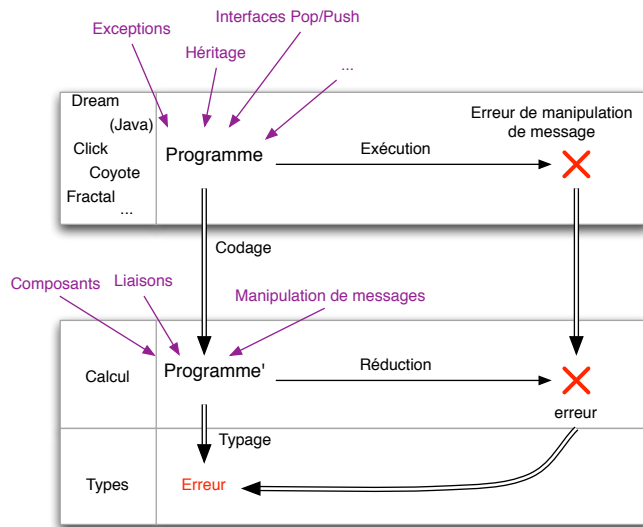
Exceptions
Interfaces Pop/Push
Héritage
...

Dream
(Java)
Click
Coyote
Fractal
...

Programme
Exécution
Erreur de manipulation de message

Codage

Composants
Liaisons
Manipulation de messages

Calcul
Programme'
Réduction
erreur

Typage

Types
Erreur